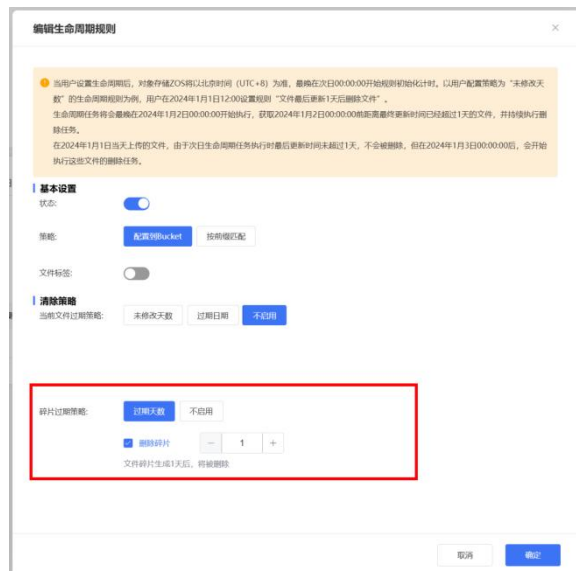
编辑生命周期规则

当用户设置生命周期后，对象存储ZOS将以北京时间（UTC+8）为准，最晚在次日00:00:00开始规则初始化计时。以用户配置策略为“未修改天数”的生命周期规则为例，用户在2024年1月1日12:00设置规则“文件最后更新1天后删除文件”。
生命周期任务将会最晚在2024年1月2日00:00:00开始执行，获取2024年1月2日00:00:00前距离最终更新时间已经超过1天的文件，并持续执行删除任务。
在2024年1月1日当天上传的文件，由于次日生命周期任务执行时最后更新时间未超过1天，不会被删除，但在2024年1月3日00:00:00后，会开始执行这些文件的删除任务。

基本设置
状态:
策略: 配置到Bucket 按前缀匹配
文件标签:

清除策略
当前文件过期策略: 未修改天数 过期日期 不启用

碎片过期策略: 过期天数 不启用
删除碎片 − 1 +
文件碎片生成1天后，将被删除

取消 确定